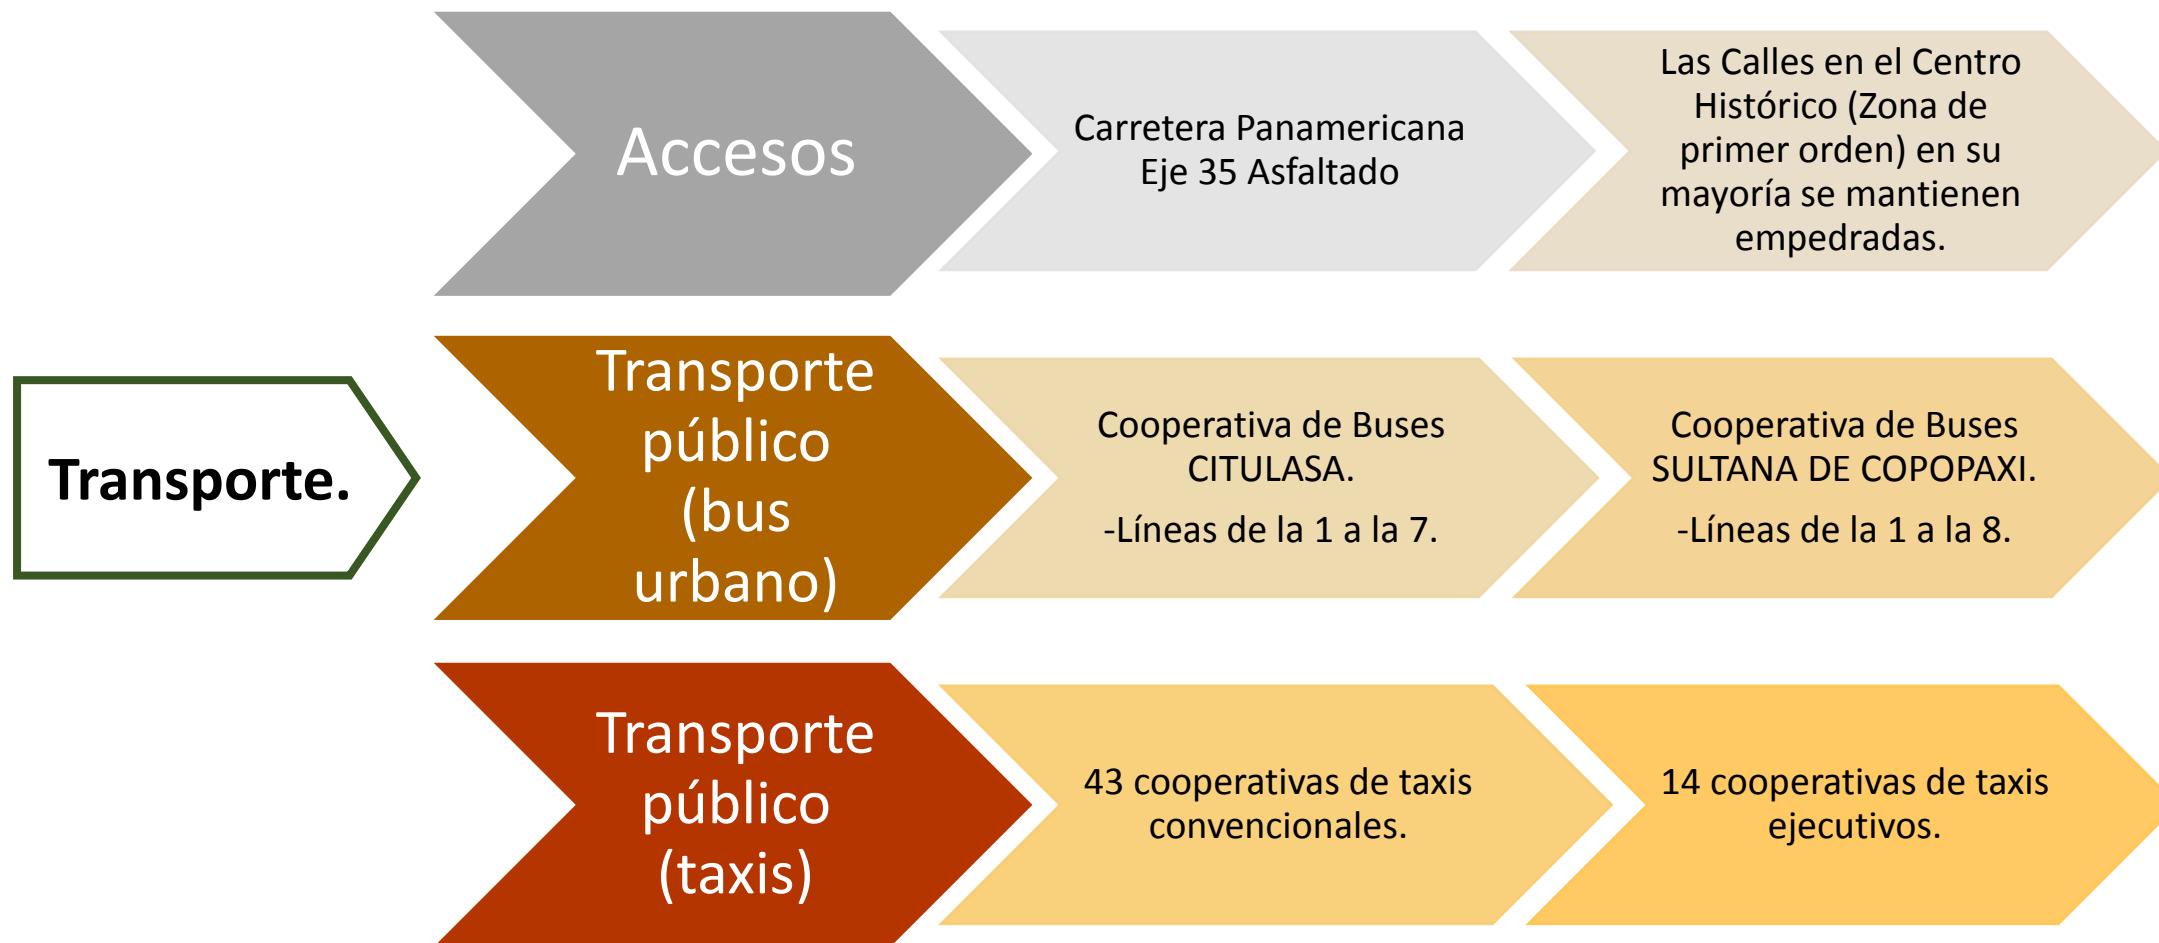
Transporte.

Accesos

Carretera Panamericana Eje 35 Asfaltado

Las Calles en el Centro Histórico (Zona de primer orden) en su mayoría se mantienen empedradas.

Transporte público (bus urbano)

Cooperativa de Buses CITULASA.

-Líneas de la 1 a la 7.

Cooperativa de Buses SULTANA DE COPOPAXI.

-Líneas de la 1 a la 8.

Transporte público (taxis)

43 cooperativas de taxis convencionales.

14 cooperativas de taxis ejecutivos.